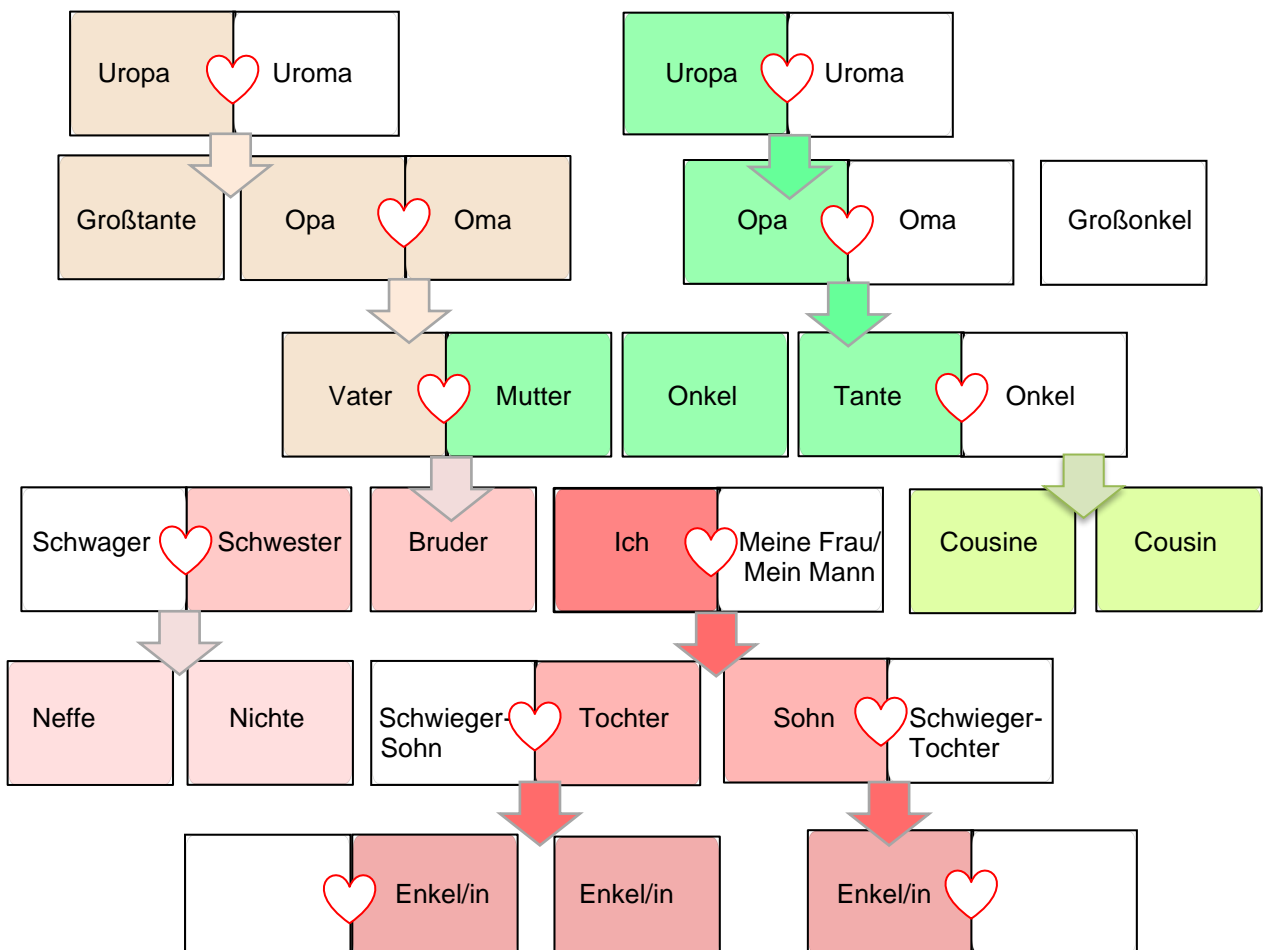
Uropa Uroma

Uropa Uroma

Großtante

Opa Oma

Opa Oma

Großonkel

Vater Mutter

Onkel

Tante Onkel

Schwager Schwester

Bruder

Ich Meine Frau/ Mein Mann

Cousine

Cousin

Neffe

Nichte

Schwieger-Sohn Tochter

Sohn Schwieger-Tochter

Enkel/in

Enkel/in

Enkel/in